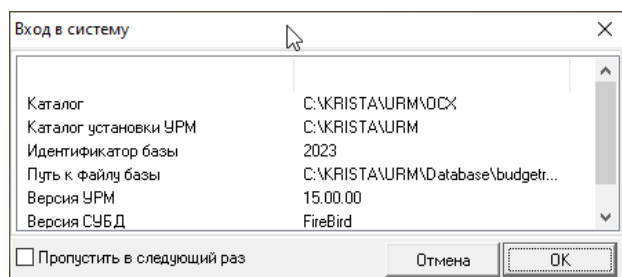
Вход в систему

| | |
|---|---|
| Каталог | C:\KRISTA\URM\OCX |
| Каталог установки УРМ | C:\KRISTA\URM |
| Идентификатор базы | 2023 |
| Путь к файлу базы | C:\KRISTA\URM\Database\budgetr... |
| Версия УРМ | 15.00.00 |
| Версия СУБД | FireBird |

Пропустить в следующий раз

Отмена

OK